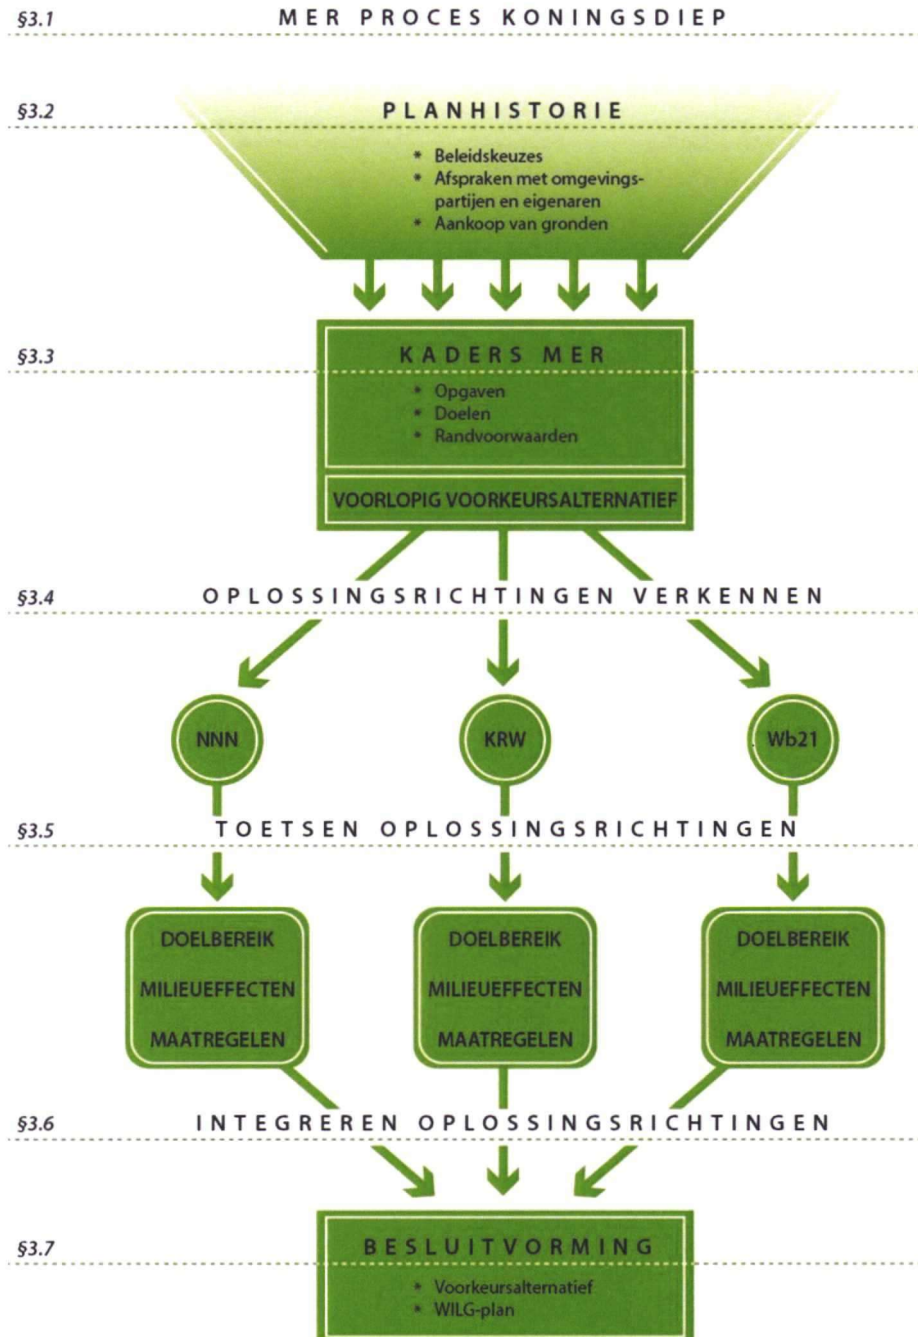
§3.1 MER PROCES KONINGSDIEP

§3.2 PLANHISTORIE

* Beleidskeuzes
* Afspraken met omgevingspartijen en eigenaren
* Aankoop van gronden

§3.3 KADERS MER

* Opgaven
* Doelen
* Randvoorwaarden

VOORLOPIG VOORKEURSALTERNATIEF

§3.4 OPLOSSINGSRICHTINGEN VERKENNEN

NNN

KRW

Wb21

§3.5 TOETSEN OPLOSSINGSRICHTINGEN

DOELBEREIK
MILIEUEFFECTEN
MAATREGELEN

DOELBEREIK
MILIEUEFFECTEN
MAATREGELEN

DOELBEREIK
MILIEUEFFECTEN
MAATREGELEN

§3.6 INTEGREREN OPLOSSINGSRICHTINGEN

§3.7 BESLUITVORMING

* Voorkeursalternatief
* WILG-plan